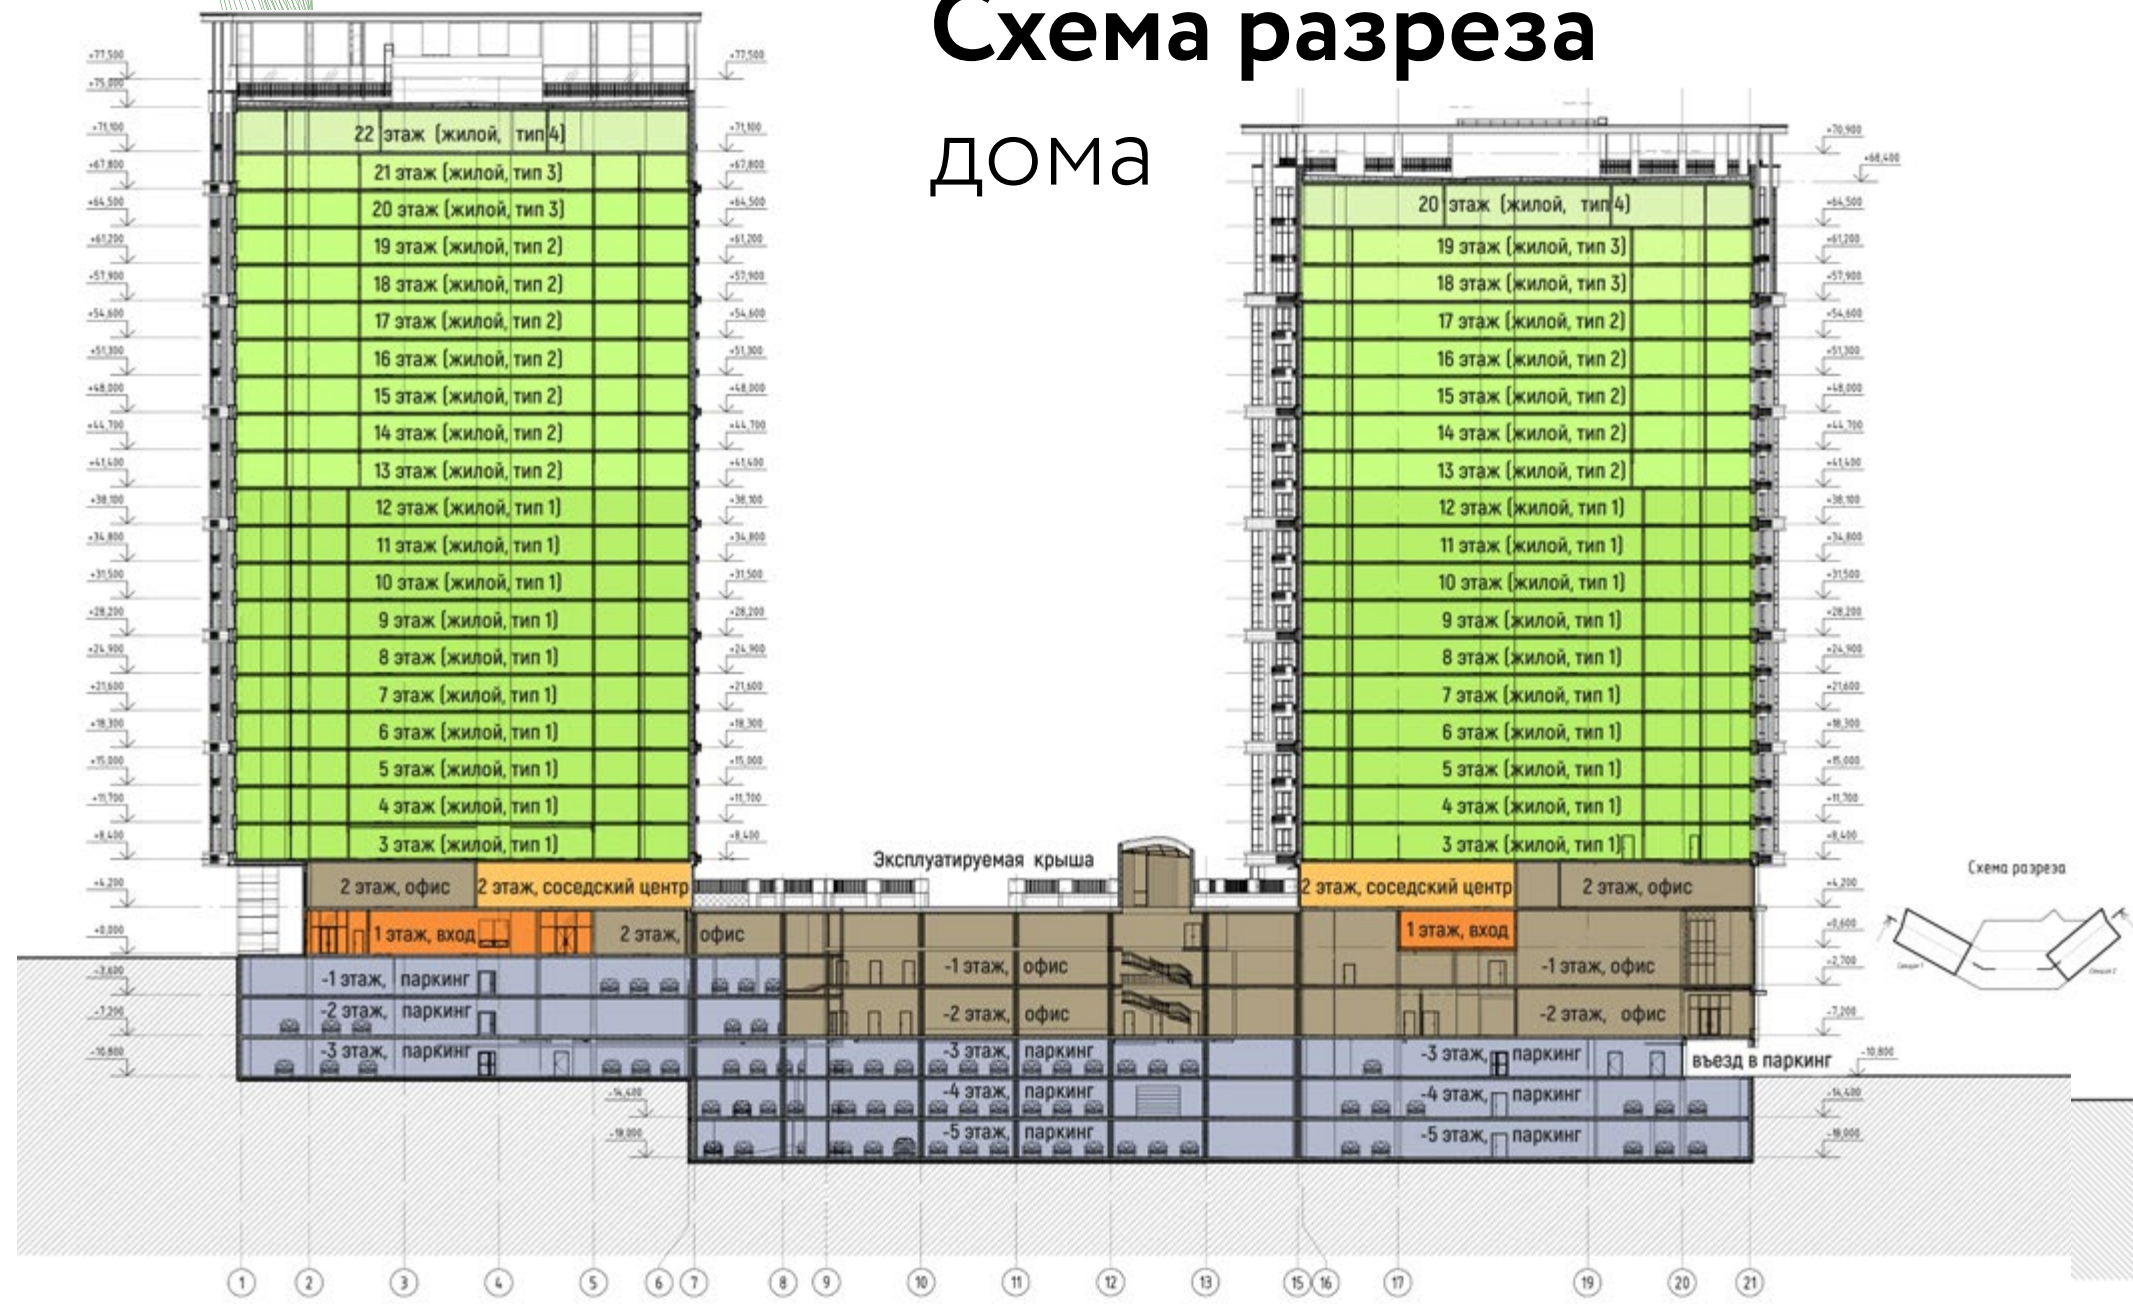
Схема разреза дома

+77,500
+75,000
+71,100
+67,800
+64,500
+61,200
+57,900
+54,600
+51,300
+48,000
+44,700
+41,400
+38,100
+34,800
+31,500
+28,200
+24,900
+21,600
+18,300
+15,000
+11,700
+8,400
+4,200
+0,000
-3,600
-7,200
-10,800

22 этаж (жилой, тип 4)
21 этаж (жилой, тип 3)
20 этаж (жилой, тип 3)
19 этаж (жилой, тип 2)
18 этаж (жилой, тип 2)
17 этаж (жилой, тип 2)
16 этаж (жилой, тип 2)
15 этаж (жилой, тип 2)
14 этаж (жилой, тип 2)
13 этаж (жилой, тип 2)
12 этаж (жилой, тип 1)
11 этаж (жилой, тип 1)
10 этаж (жилой, тип 1)
9 этаж (жилой, тип 1)
8 этаж (жилой, тип 1)
7 этаж (жилой, тип 1)
6 этаж (жилой, тип 1)
5 этаж (жилой, тип 1)
4 этаж (жилой, тип 1)
3 этаж (жилой, тип 1)
2 этаж, офис
2 этаж, соседский центр
1 этаж, вход
2 этаж, офис
-1 этаж, паркинг
-2 этаж, паркинг
-3 этаж, паркинг

+77,500
+71,100
+67,800
+64,500
+61,200
+57,900
+54,600
+51,300
+48,000
+44,700
+41,400
+38,100
+34,800
+31,500
+28,200
+24,900
+21,600
+18,300
+15,000
+11,700
+8,400

Эксплуатируемая крыша
-1 этаж, офис
-2 этаж, офис
-3 этаж, паркинг
-4 этаж, паркинг
-5 этаж, паркинг
-14,400
-18,000

20 этаж (жилой, тип 4)
19 этаж (жилой, тип 3)
18 этаж (жилой, тип 3)
17 этаж (жилой, тип 2)
16 этаж (жилой, тип 2)
15 этаж (жилой, тип 2)
14 этаж (жилой, тип 2)
13 этаж (жилой, тип 2)
12 этаж (жилой, тип 1)
11 этаж (жилой, тип 1)
10 этаж (жилой, тип 1)
9 этаж (жилой, тип 1)
8 этаж (жилой, тип 1)
7 этаж (жилой, тип 1)
6 этаж (жилой, тип 1)
5 этаж (жилой, тип 1)
4 этаж (жилой, тип 1)
3 этаж (жилой, тип 1)
2 этаж, соседский центр
2 этаж, офис
1 этаж, вход
-1 этаж, офис
-2 этаж, офис
-3 этаж, паркинг
въезд в паркинг
-4 этаж, паркинг
-5 этаж, паркинг

+70,900
+68,400
+64,500
+61,200
+57,900
+54,600
+51,300
+48,000
+44,700
+41,400
+38,100
+34,800
+31,500
+28,200
+24,900
+21,600
+18,300
+15,000
+11,700
+8,400
+4,200
+0,600
-2,700
-7,200
-10,800
-14,400
-18,000

Схема разреза
Секция 1
Секция 2

1 2 3 4 5 6 7 8 9 10 11 12 13 15 16 17 19 20 21